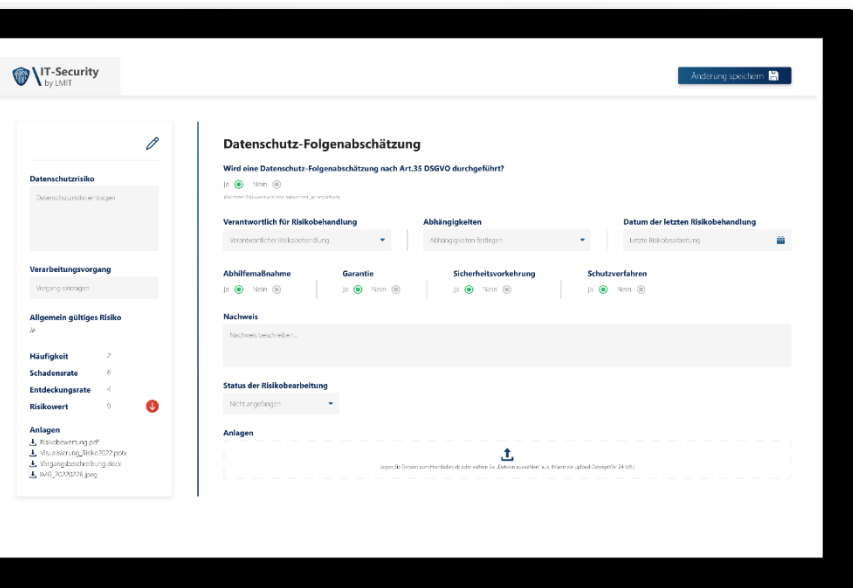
IT-Security
by LMIT

Änderung speichern

Datenschutzrisiko
Datenschutzrisiko eintragen

Verarbeitungsvorgang
Vorgang eintragen

Allgemein gültiges Risiko
Ja

Häufigkeit 2
Schadensrate 6
Entdeckungsrate 4
Risikowert 9

Anlagen
Risikobewertung.pdf
Visualisierung_Risiko2022.potx
Vorgangsbeschreibung.docx
IMG_20220206.jpeg

Datenschutz-Folgenabschätzung

Wird eine Datenschutz-Folgenabschätzung nach Art.35 DSGVO durchgeführt?
Ja Nein
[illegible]

Verantwortlich für Risikobehandlung
Verantwortlicher Risikobehandlung

Abhängigkeiten
Abhängigkeiten festlegen

Datum der letzten Risikobehandlung
Letzte Risikobearbeitung

Abhilfemaßnahme
Ja Nein

Garantie
Ja Nein

Sicherheitsvorkehrung
Ja Nein

Schutzverfahren
Ja Nein

Nachweis
Nachweis beschreiben...

Status der Risikobearbeitung
Nicht angefangen

Anlagen
Legen Sie Dateien zum Hochladen ab oder wählen Sie „Dateien auswählen" aus (Maximale upload Dateigröße 24 MB)